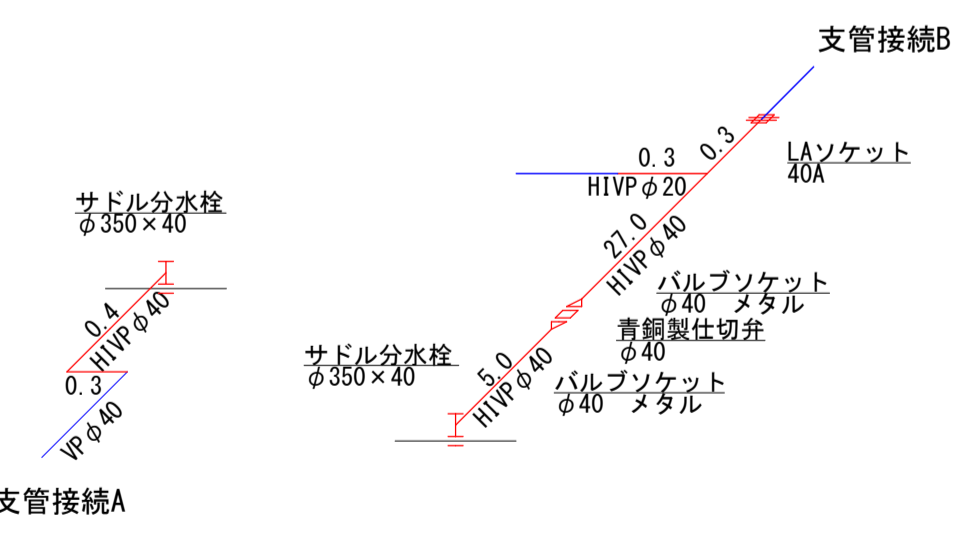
支管接続B

0.3
0.3
LAソケット
40A
HIVP$\phi$20

サドル分水栓
$\phi$350×40

27.0
HIVP$\phi$40

バルブソケット
$\phi$40　メタル

0.4
HIVP$\phi$40

青銅製仕切弁
$\phi$40

サドル分水栓
$\phi$350×40

5.0
HIVP$\phi$40

0.3

バルブソケット
$\phi$40　メタル

VP$\phi$40

支管接続A